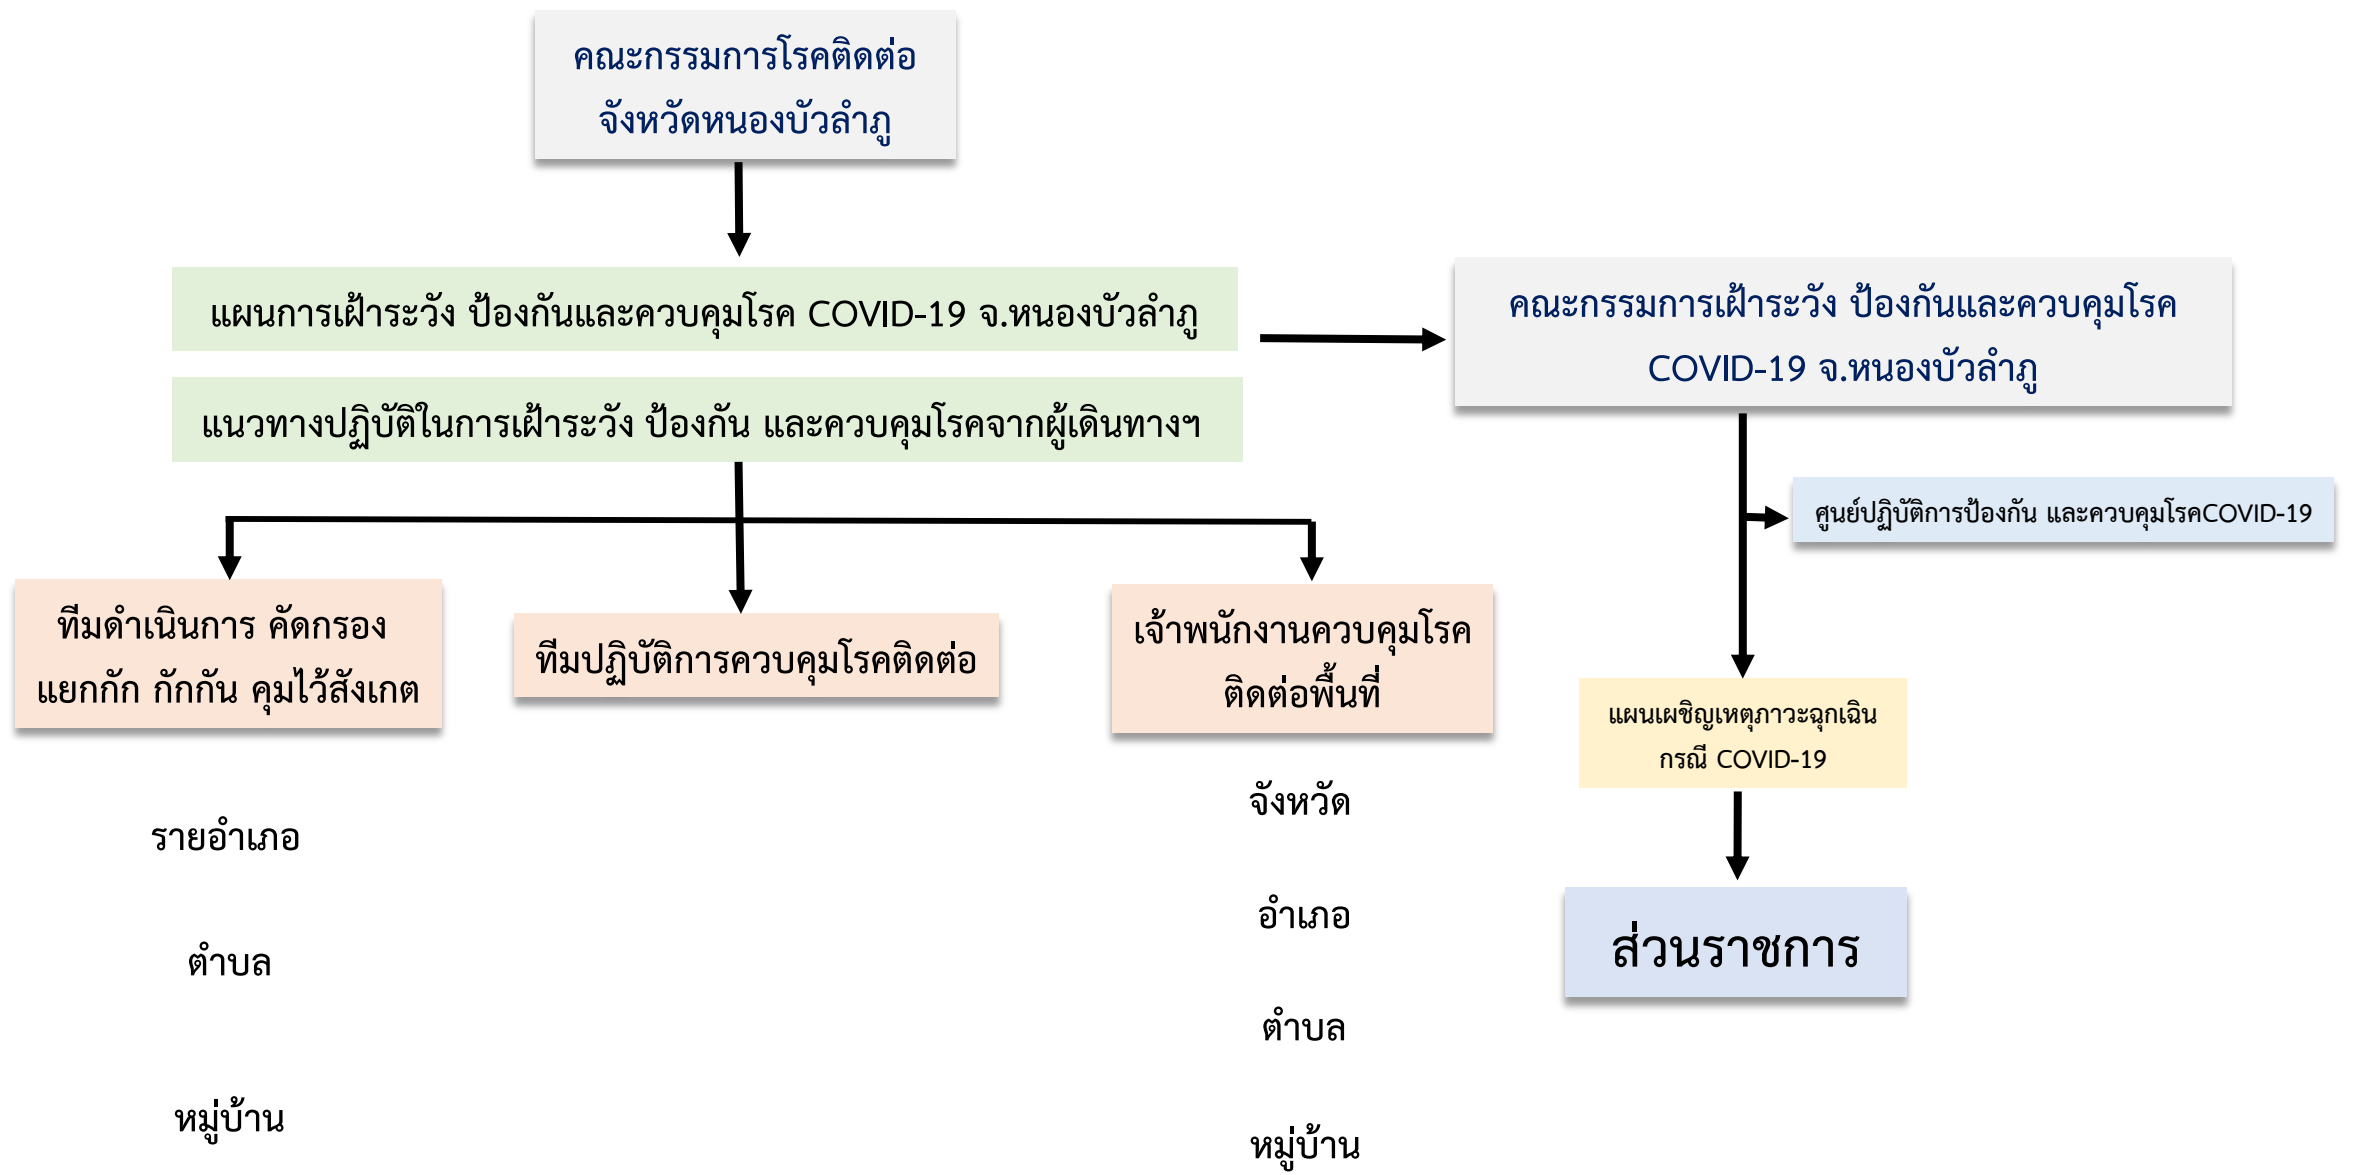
คณะกรรมการโรคติดต่อ
จังหวัดหนองบัวลำภู

แผนการเฝ้าระวัง ป้องกันและควบคุมโรค COVID-19 จ.หนองบัวลำภู

แนวทางปฏิบัติในการเฝ้าระวัง ป้องกัน และควบคุมโรคจากผู้เดินทางฯ

คณะกรรมการเฝ้าระวัง ป้องกันและควบคุมโรค
COVID-19 จ.หนองบัวลำภู

ศูนย์ปฏิบัติการป้องกัน และควบคุมโรคCOVID-19

ทีมดำเนินการ คัดกรอง
แยกกัก กักกัน คุมไว้สังเกต

ทีมปฏิบัติการควบคุมโรคติดต่อ

เจ้าพนักงานควบคุมโรค
ติดต่อพื้นที่

แผนเผชิญเหตุภาวะฉุกเฉิน
กรณี COVID-19

รายอำเภอ

ตำบล

หมู่บ้าน

จังหวัด

อำเภอ

ตำบล

หมู่บ้าน

ส่วนราชการ